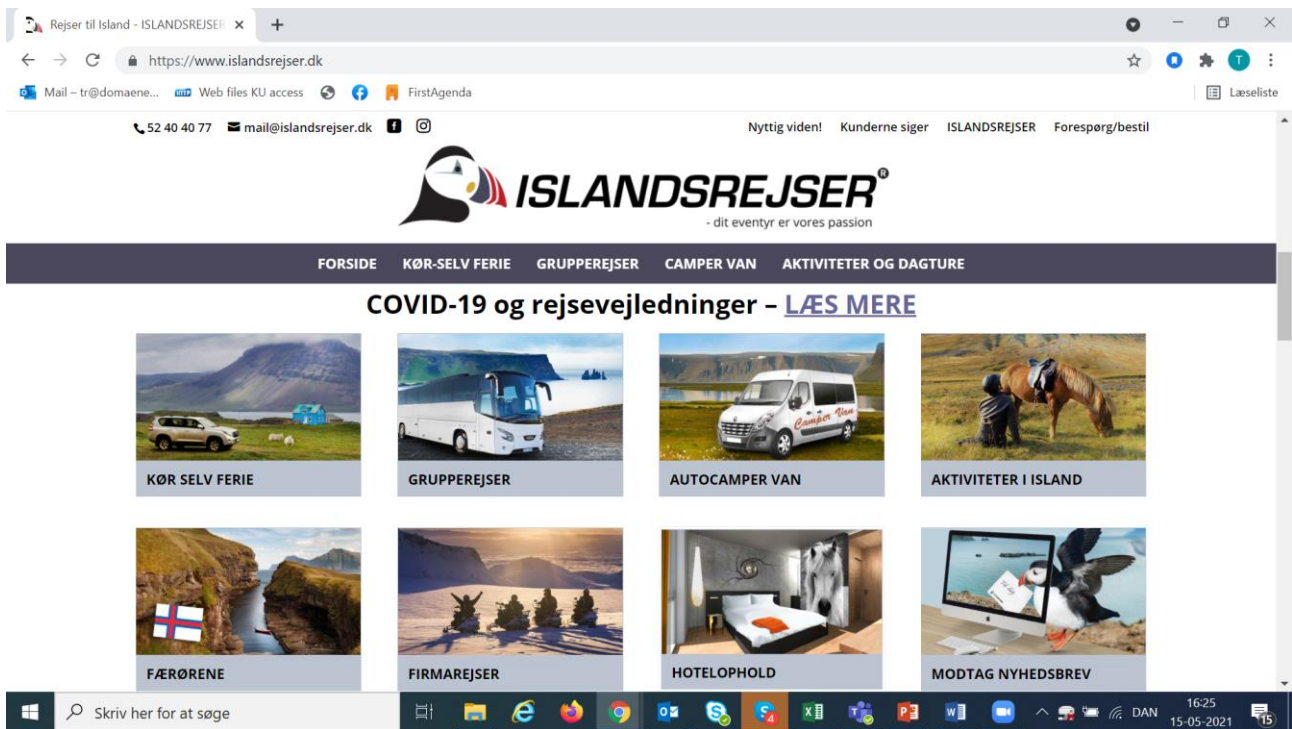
Rejser til Island - ISLANDSREJSER ×  +

https://www.islandsrejser.dk

Mail – tr@domaene...  Web files KU access  FirstAgenda  Læseliste

52 40 40 77  mail@islandsrejser.dk

Nyttig viden!  Kunderne siger  ISLANDSREJSER  Forespørg/bestil

ISLANDSREJSER®
- dit eventyr er vores passion

FORSIDE  KØR-SELV FERIE  GRUPPEREJSER  CAMPER VAN  AKTIVITETER OG DAGTURE

COVID-19 og rejsevejledninger – LÆS MERE

KØR SELV FERIE
GRUPPEREJSER
Camper Van
AUTOCAMPER VAN
AKTIVITETER I ISLAND

FÆRØRENE
FIRMAREJSER
HOTELOPHOLD
MODTAG NYHEDSBREV

Skriv her for at søge

DAN  16:25  15-05-2021  15